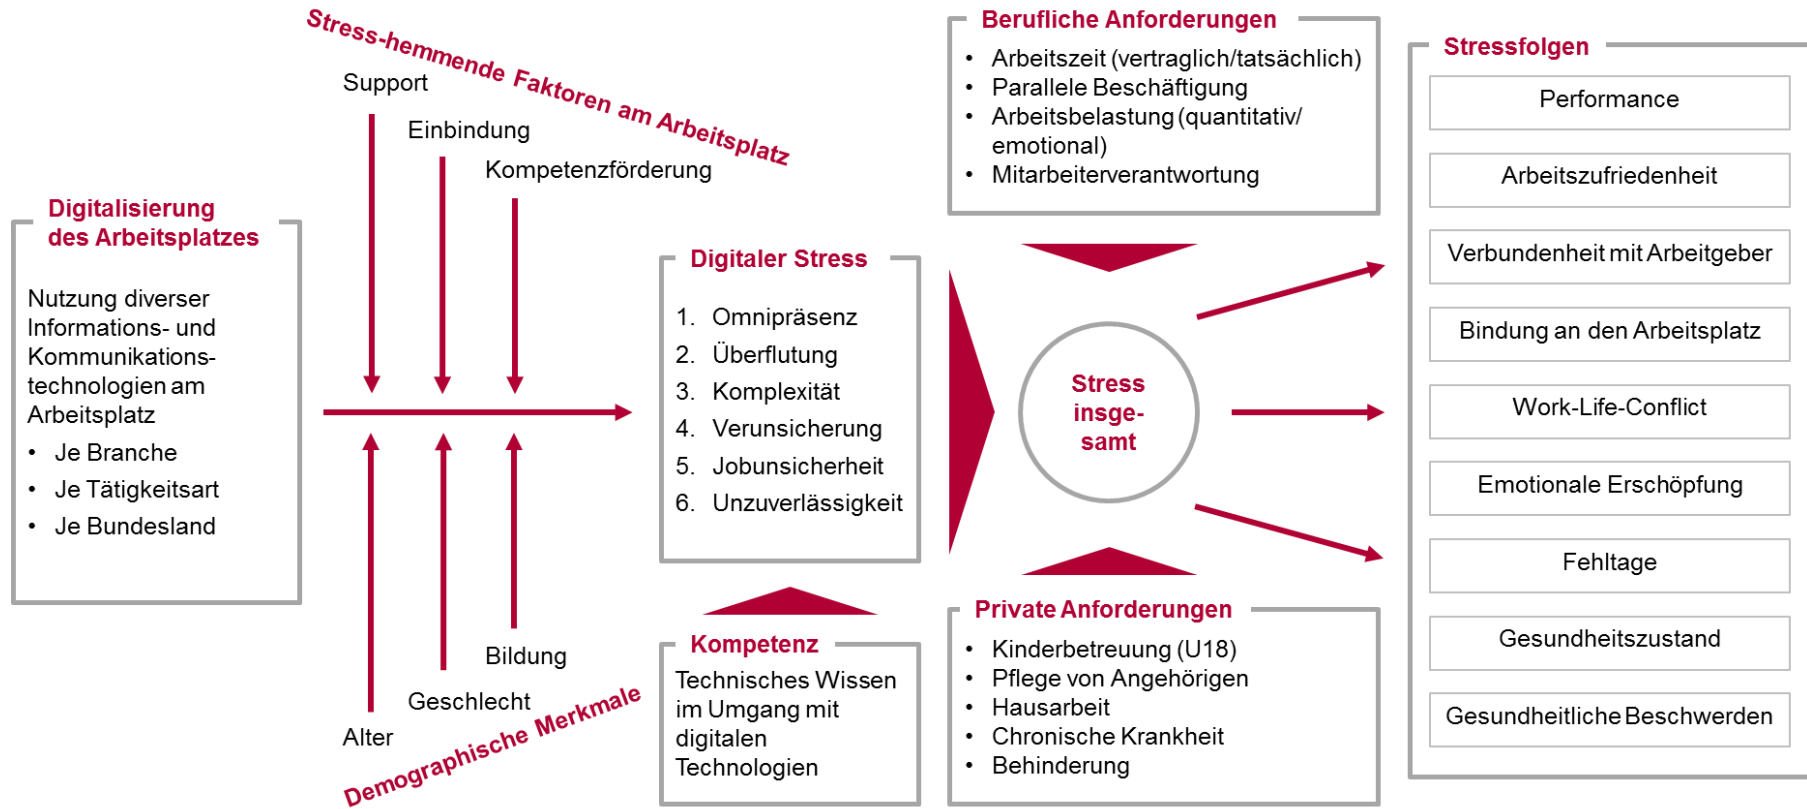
Stress-hemmende Faktoren am Arbeitsplatz

Support

Einbindung

Kompetenzförderung

Digitalisierung des Arbeitsplatzes

Nutzung diverser Informations- und Kommunikationstechnologien am Arbeitsplatz

- Je Branche
- Je Tätigkeitsart
- Je Bundesland

Bildung

Geschlecht

Alter

Demographische Merkmale

Digitaler Stress

1. Omnipräsenz
2. Überflutung
3. Komplexität
4. Verunsicherung
5. Jobunsicherheit
6. Unzuverlässigkeit

Kompetenz

Technisches Wissen im Umgang mit digitalen Technologien

Berufliche Anforderungen

- Arbeitszeit (vertraglich/tatsächlich)
- Parallele Beschäftigung
- Arbeitsbelastung (quantitativ/ emotional)
- Mitarbeiterverantwortung

Stress insgesamt

Private Anforderungen

- Kinderbetreuung (U18)
- Pflege von Angehörigen
- Hausarbeit
- Chronische Krankheit
- Behinderung

Stressfolgen

Performance

Arbeitszufriedenheit

Verbundenheit mit Arbeitgeber

Bindung an den Arbeitsplatz

Work-Life-Conflict

Emotionale Erschöpfung

Fehltage

Gesundheitszustand

Gesundheitliche Beschwerden